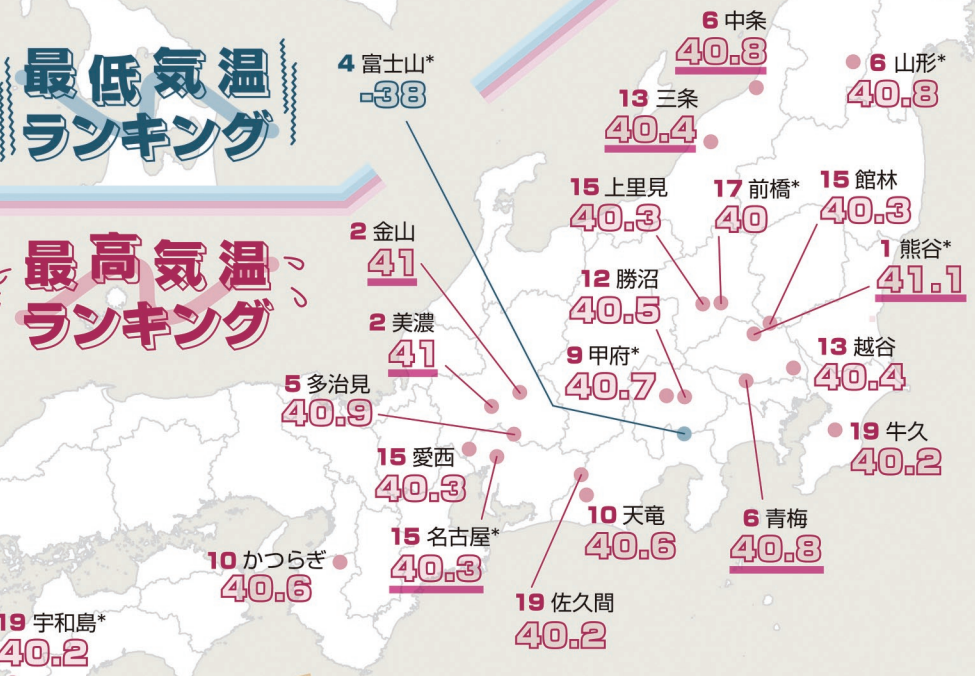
最低気温ランキング

最高気温ランキング

4 富士山*
-38

6 中条
40.8

6 山形*
40.8

13 三条
40.4

15 上里見
40.3

17 前橋*
40

15 館林
40.3

1 熊谷*
41.1

2 金山
41

12 勝沼
40.5

2 美濃
41

9 甲府*
40.7

13 越谷
40.4

5 多治見
40.9

19 牛久
40.2

15 愛西
40.3

10 天竜
40.6

6 青梅
40.8

15 名古屋*
40.3

10 かつらぎ
40.6

19 佐久間
40.2

19 宇和島*
40.2